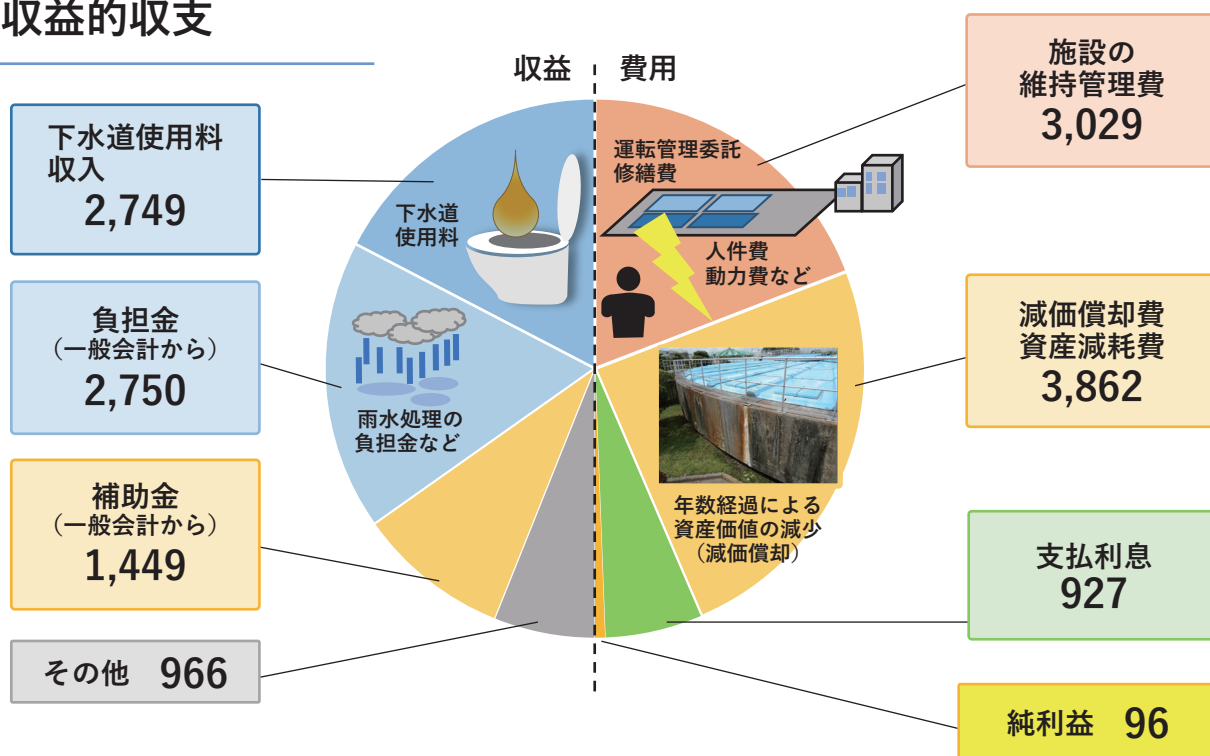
収益的収支

収益　費用

下水道使用料収入
2,749

負担金
（一般会計から）
2,750

補助金
（一般会計から）
1,449

その他　966

下水道使用料

雨水処理の負担金など

運転管理委託修繕費

人件費
動力費など

年数経過による資産価値の減少
（減価償却）

施設の維持管理費
3,029

減価償却費
資産減耗費
3,862

支払利息
927

純利益　96